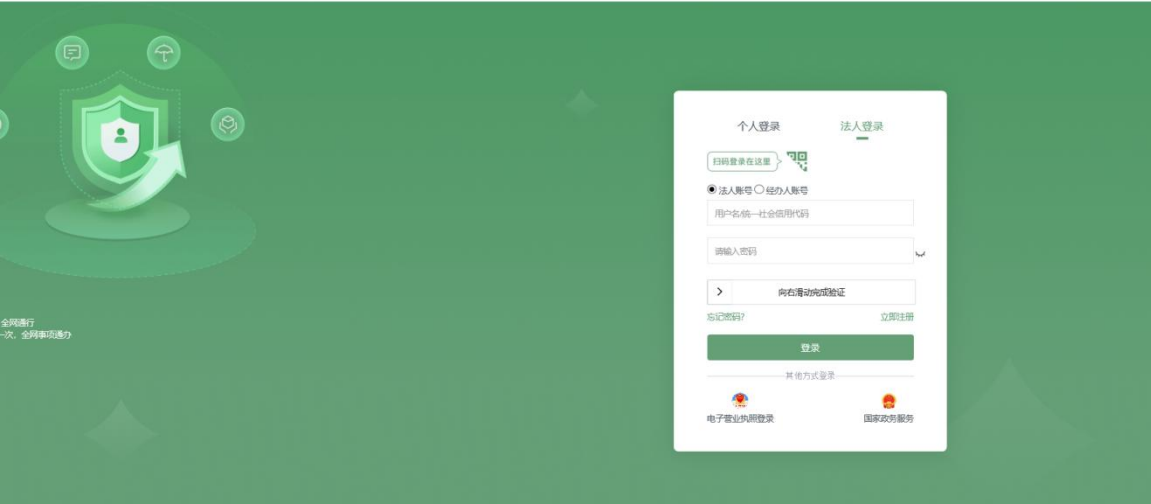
全网通行
一次，全网事项通办

个人登录
法人登录

扫码登录在这里

法人账号 经办人账号

用户名/统一社会信用代码

请输入密码

向右滑动完成验证

忘记密码?
立即注册

登录

其他方式登录

电子营业执照登录
国家政务服务